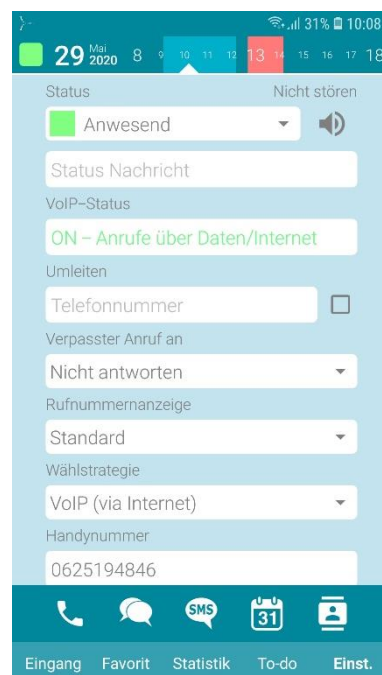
31% 10:08

29 Mai 2020 8 9 10 11 12 13 14 15 16 17 18

Status
Nicht stören

Anwesend

Status Nachricht

VoIP-Status

ON – Anrufe über Daten/Internet

Umleiten

Telefonnummer

Verpasster Anruf an

Nicht antworten

Rufnummernanzeige

Standard

Wählstrategie

VoIP (via Internet)

Handynummer

0625194846

SMS 31

Eingang Favorit Statistik To-do Einst.